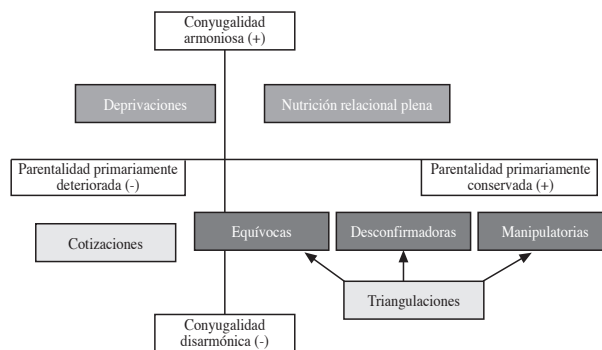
Conyugalidad armoniosa (+)

Deprivaciones

Nutrición relacional plena

Parentalidad primariamente deteriorada (-)

Parentalidad primariamente conservada (+)

Cotizaciones

Equívocas

Desconfirmadoras

Manipulatorias

Triangulaciones

Conyugalidad disarmónica (-)